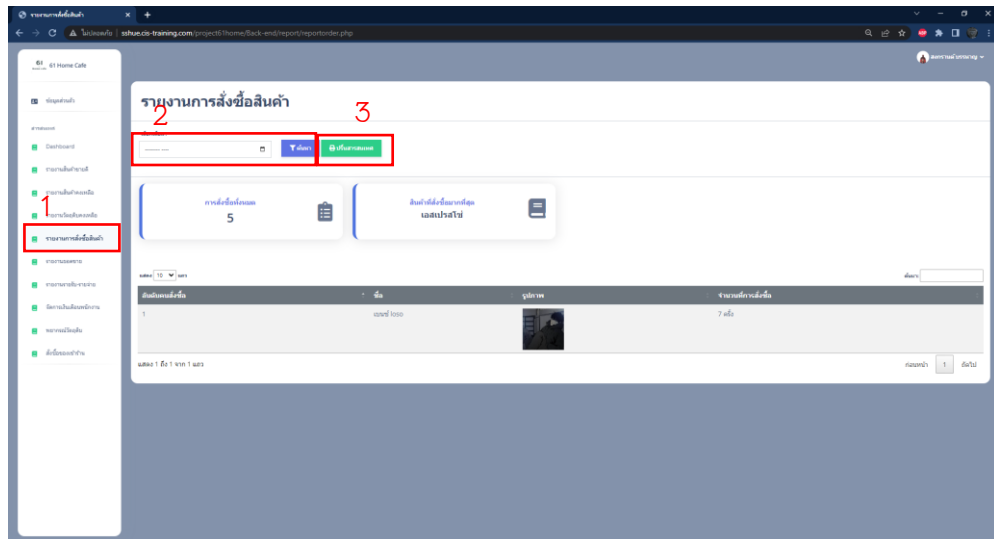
รายงานการสั่งซื้อสินค้า

ไม่ปลอดภัย | sshue.cis-training.com/project61home/Back-end/report/reportorder.php

61 Home Cafe

ข้อมูลส่วนตัว

Dashboard

รายงานสินค้าขายดี

รายงานสินค้าคงเหลือ

รายงานวัตถุดิบคงเหลือ

รายงานการสั่งซื้อสินค้า

รายงานยอดขาย

รายงานรายรับ-รายจ่าย

จัดการเงินเดือนพนักงาน

หมวดหมู่วัตถุดิบ

สั่งซื้อของเข้าร้าน

1

รายงานการสั่งซื้อสินค้า

2

3

ค้นหา

ปริ้นรายงาน

การสั่งซื้อทั้งหมด

5

สินค้าที่สั่งซื้อมากที่สุด

เอสเปรสโซ่

แสดง 10 แถว

ค้นหา:

| ลำดับใบสั่งซื้อ | ชื่อ | รูปภาพ | จำนวนที่การสั่งซื้อ |
|---|---|---|---|
| 1 | เอสเปรสโซ่ | | 7 ครั้ง |

แสดง 1 ถึง 1 จาก 1 แถว

ก่อนหน้า 1 ถัดไป